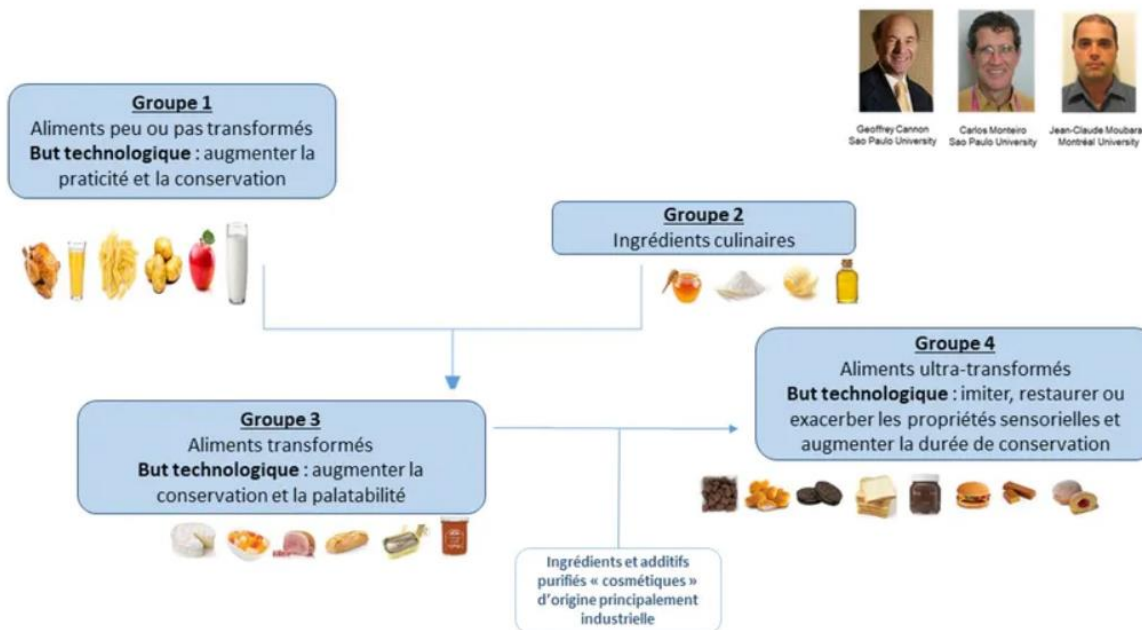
Geoffrey Cannon
Sao Paulo University

Carlos Monteiro
Sao Paulo University

Jean-Claude Moubara
Montréal University

Groupe 1
Aliments peu ou pas transformés
**But technologique** : augmenter la praticité et la conservation

Groupe 2
Ingrédients culinaires

Groupe 3
Aliments transformés
**But technologique** : augmenter la conservation et la palatabilité

Groupe 4
Aliments ultra-transformés
**But technologique** : imiter, restaurer ou exacerber les propriétés sensorielles et augmenter la durée de conservation

Ingrédients et additifs purifiés « cosmétiques » d'origine principalement industrielle